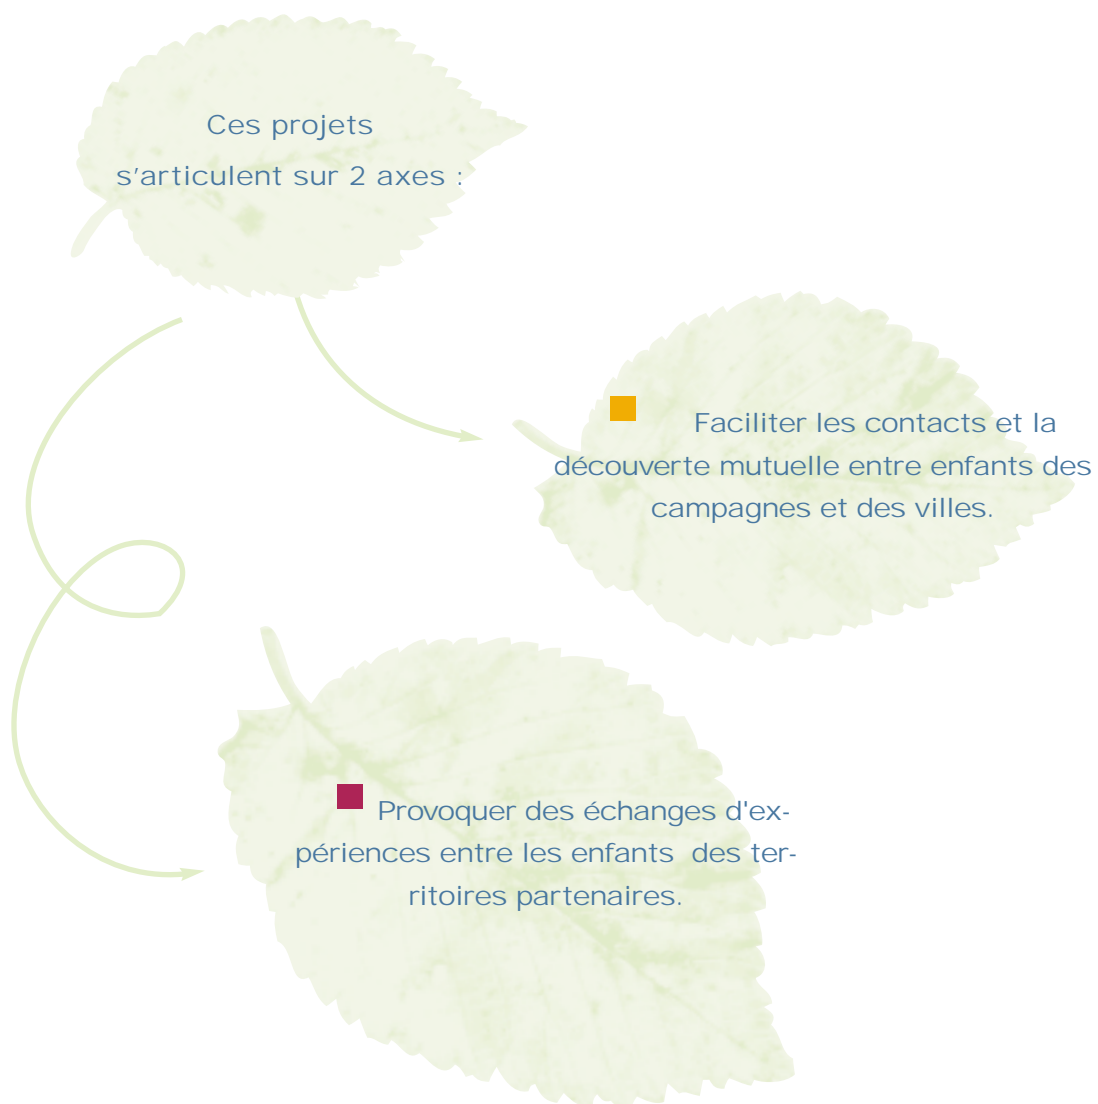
Ces projets s'articulent sur 2 axes :

Faciliter les contacts et la découverte mutuelle entre enfants des campagnes et des villes.

Provoquer des échanges d'expériences entre les enfants des territoires partenaires.